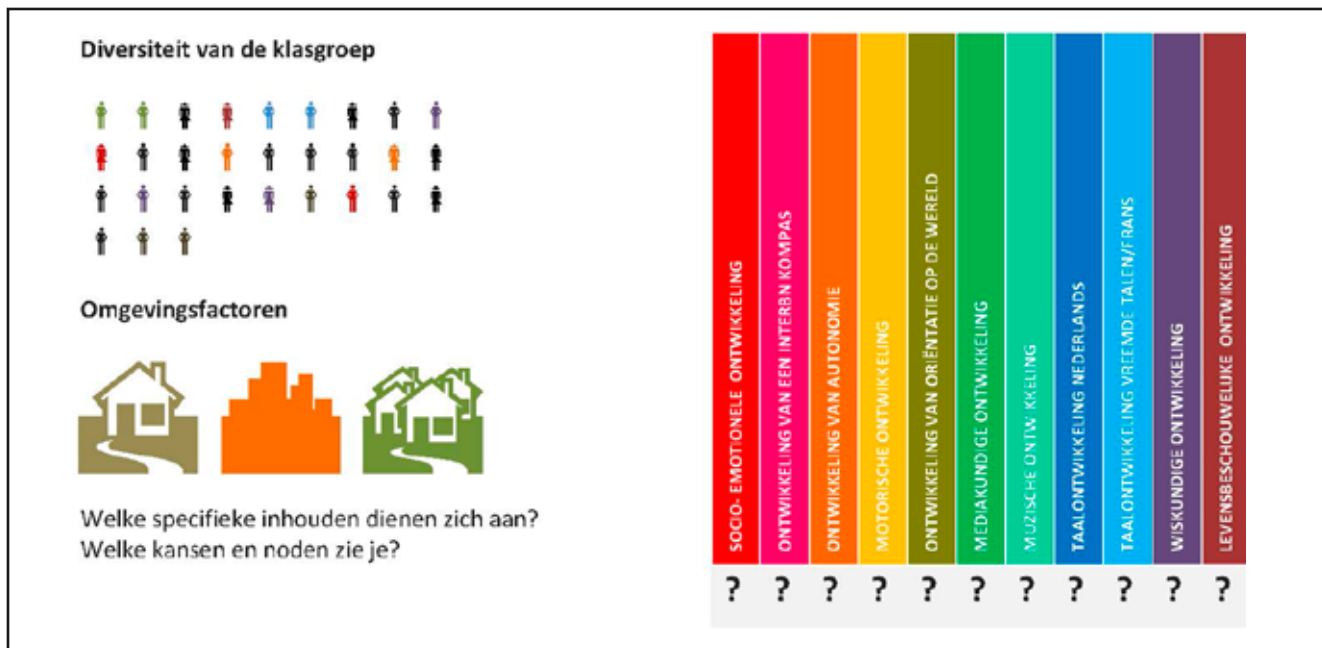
Diversiteit van de klasgroep

Omgevingsfactoren

Welke specifieke inhouden dienen zich aan?
Welke kansen en noden zie je?

SOCIO- EMOTIONELE ONTWIKKELING

ONTWIKKELING VAN EEN INTERBN KOMPAS

ONTWIKKELING VAN AUTONOMIE

MOTORISCHE ONTWIKKELING

ONTWIKKELING VAN ORIËNTATIE OP DE WERELD

MEDIAKUNDIGE ONTWIKKELING

MUZISCHE ONTWIKKELING

TAALONTWIKKELING NEDERLANDS

TAALONTWIKKELING VREEMDE TALEN/FRANS

WISKUNDIGE ONTWIKKELING

LEVENSBESCHOUWELIJKE ONTWIKKELING

? ? ? ? ? ? ? ? ? ? ?